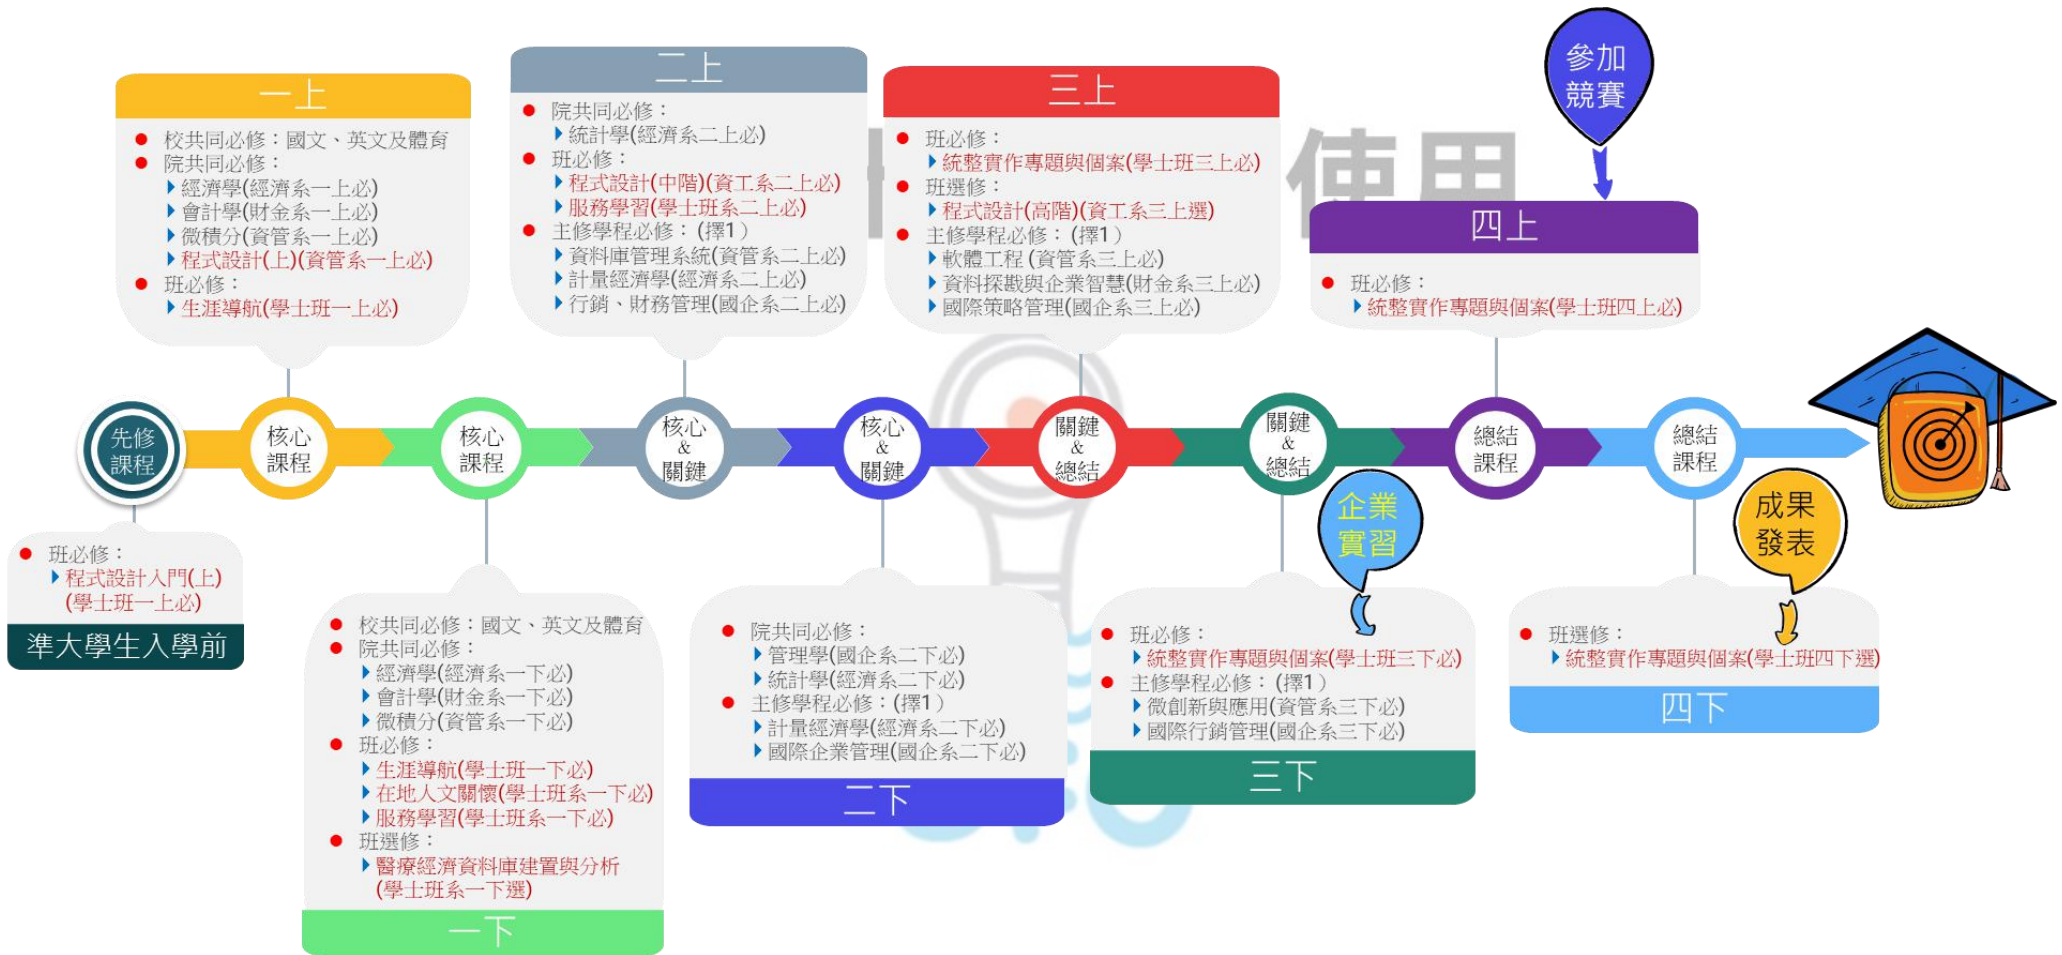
一上
校共同必修：國文、英文及體育
院共同必修：
經濟學(經濟系一上必)
會計學(財金系一上必)
微積分(資管系一上必)
程式設計(上)(資管系一上必)
班必修：
生涯導航(學士班一上必)

二上
院共同必修：
統計學(經濟系二上必)
班必修：
程式設計(中階)(資工系二上必)
服務學習(學士班系二上必)
主修學程必修：(擇1)
資料庫管理系統(資管系二上必)
計量經濟學(經濟系二上必)
行銷、財務管理(國企系二上必)

三上
班必修：
統整實作專題與個案(學士班三上必)
班選修：
程式設計(高階)(資工系三上選)
主修學程必修：(擇1)
軟體工程(資管系三上必)
資料探勘與企業智慧(財金系三上必)
國際策略管理(國企系三上必)

參加競賽

四上
班必修：
統整實作專題與個案(學士班四上必)

先修課程
核心課程
核心課程
核心&關鍵
核心&關鍵
關鍵&總結
關鍵&總結
總結課程
總結課程

企業實習
成果發表

班必修：
程式設計入門(上)(學士班一上必)
準大學生入學前

校共同必修：國文、英文及體育
院共同必修：
經濟學(經濟系一下必)
會計學(財金系一下必)
微積分(資管系一下必)
班必修：
生涯導航(學士班一下必)
在地人文關懷(學士班系一下必)
服務學習(學士班系一下必)
班選修：
醫療經濟資料庫建置與分析(學士班系一下選)
一下

院共同必修：
管理學(國企系二下必)
統計學(經濟系二下必)
主修學程必修：(擇1)
計量經濟學(經濟系二下必)
國際企業管理(國企系二下必)
二下

班必修：
統整實作專題與個案(學士班三下必)
主修學程必修：(擇1)
微創新與應用(資管系三下必)
國際行銷管理(國企系三下必)
三下

班選修：
統整實作專題與個案(學士班四下選)
四下